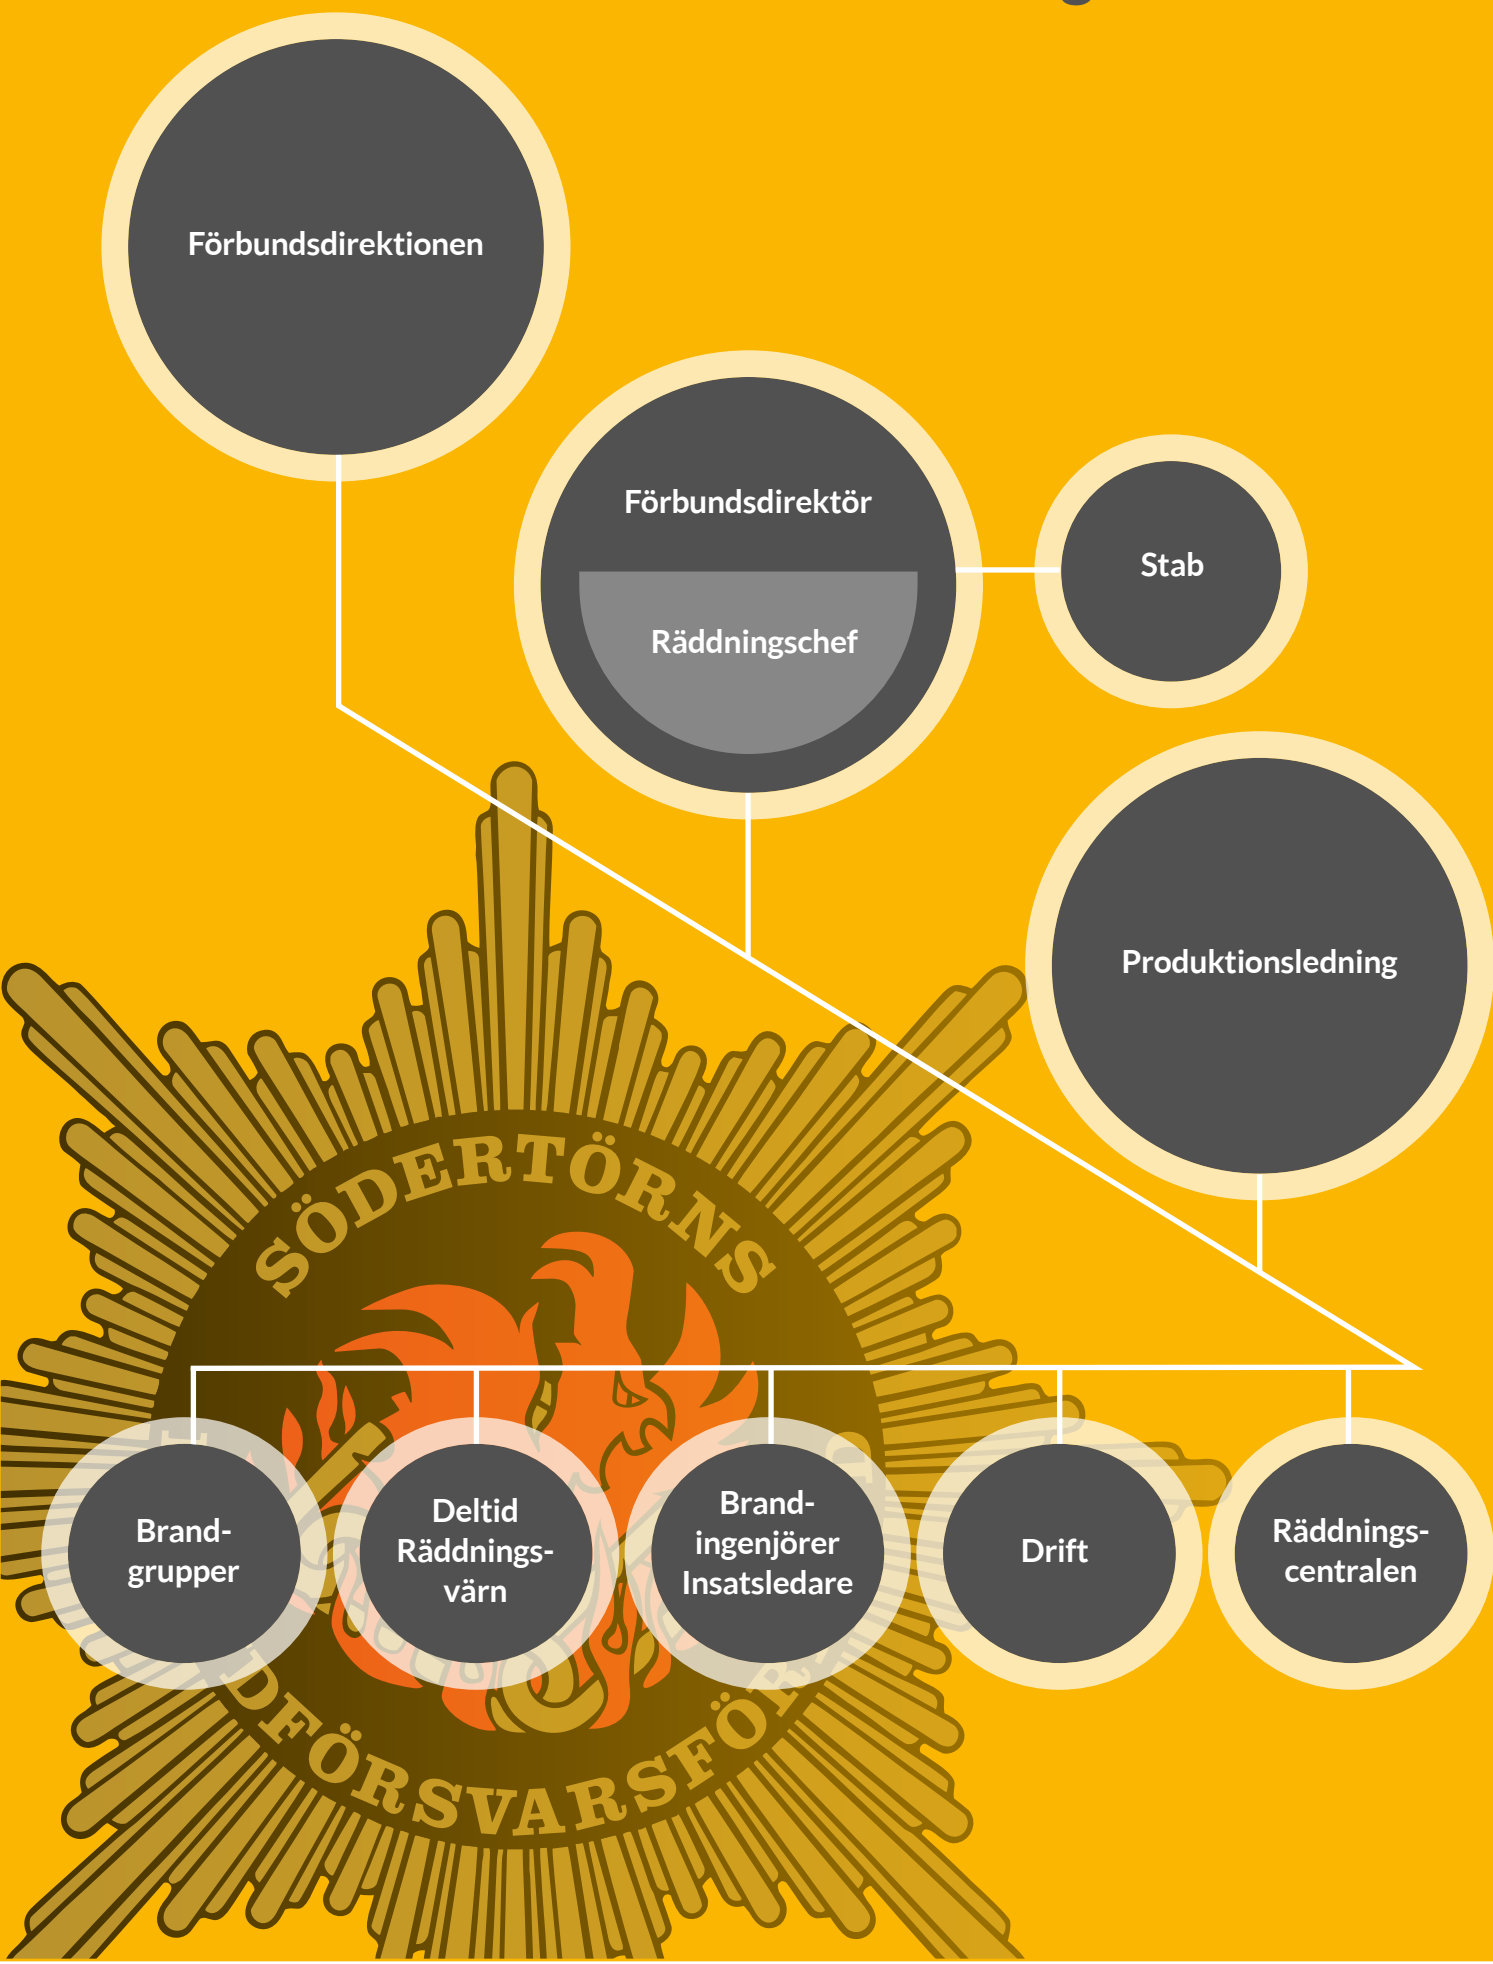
Förbundsdirektionen

Förbundsdirektör

Räddningschef

Stab

Produktionsledning

SÖDERTÖRNS

Brand- grupper

Deltid Räddnings- värn

Brand- ingenjörer Insatsledare

Drift

Räddnings- centralen

DFÖRSVARSFÖR